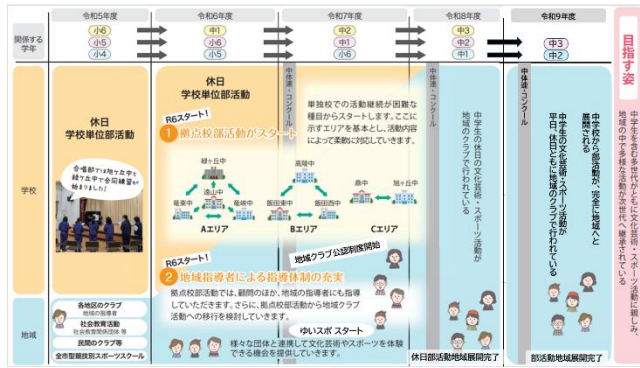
令和5年度
令和6年度
令和7年度
令和8年度
令和9年度

関係する学年

小6
小5
小4

中1
小6
小5

中2
中1
小6

中3
中2
中1

中3
中2

目指す姿

学校

休日
学校単位部活動

令和6年度は飯ケ谷中と緑ケ丘中が合同練習を始めました!

休日
学校単位部活動

R6スタート!
1 拠点校部活動がスタート

中体連・コンクール

単独校での活動継続が困難な種目からスタートします。ここに示すエリアを基本とし、活動内容によって柔軟に対応していきます。

緑ケ丘中
遠山中
竜東中
竜峡中
Aエリア

高陵中
飯田東中
飯田西中
Bエリア

鼎中
旭ケ丘中
Cエリア

中体連・コンクール

中学生の休日の文化芸術・スポーツ活動が地域のクラブで行われている

中体連・コンクール

中学校から部活動が、完全に地域へと展開される

中学生の文化芸術・スポーツ活動が平日、休日ともに地域のクラブで行われている

地域で子どもを含む多世代が文化芸術・スポーツ活動に親しみ、地域の中で多様な活動が次世代へ継承されている

地域クラブ公認制度開始

R6スタート!
2 地域指導者による指導体制の充実

拠点校部活動では、顧問のほか、地域の指導者にも指導していただきます。さらに、拠点校部活動から地域クラブ活動への移行を検討していきます。

ゆいスポ スタート

様々な団体と連携して文化芸術やスポーツを体験できる機会を提供していきます。

地域

各地区のクラブ
地域の指導者

社会教育活動
社会教育関係団体 等

民間のクラブ等

全市型競技別スポーツスクール

休日部活動地域展開完了

部活動地域展開完了